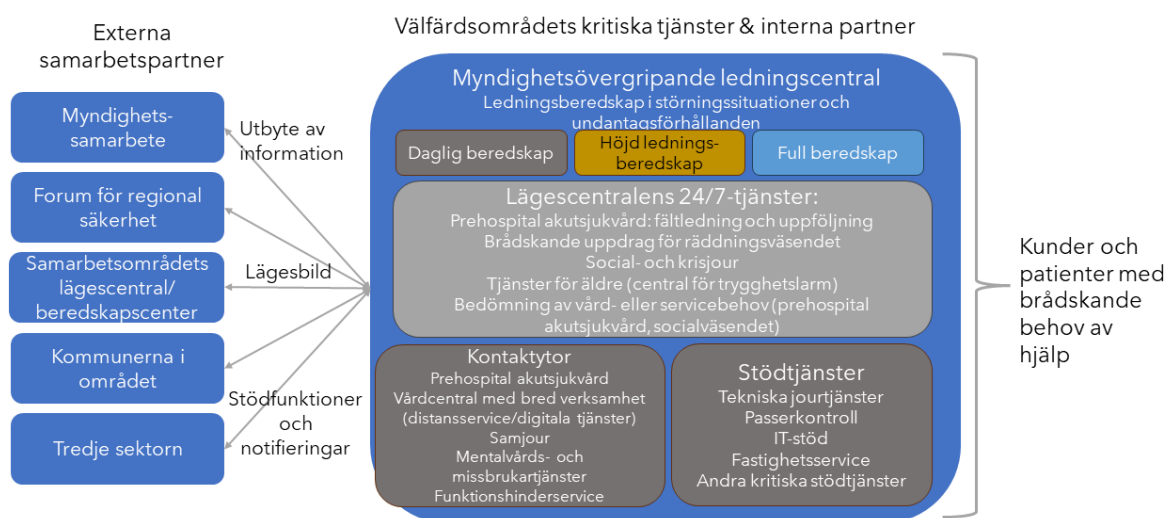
Externa samarbetspartner

Myndighetssamarbete

Forum för regional säkerhet

Samarbetsområdets lägescentral/ beredskapscenter

Kommunerna i området

Tredje sektorn

Utbyte av information

Lägesbild

Stödfunktioner och notifieringar

Välfärdsområdets kritiska tjänster & interna partner

Myndighetsövergripande ledningscentral
Ledningsberedskap i störningssituationer och undantagsförhållanden

Daglig beredskap

Höjd ledningsberedskap

Full beredskap

Lägescentralens 24/7-tjänster:
Prehospital akutsjukvård: fältledning och uppföljning
Brådskande uppdrag för räddningsväsendet
Social- och krisjour
Tjänster för äldre (central för trygghetslarm)
Bedömning av vård- eller servicebehov (prehospital akutsjukvård, socialväsendet)

Kontaktytor
Prehospital akutsjukvård
Vårdcentral med bred verksamhet (distansservice/digitala tjänster)
Samjour
Mentalvårds- och missbrukartjänster
Funktionshinderservice

Stödtjänster
Tekniska jourtjänster
Passerkontroll
IT-stöd
Fastighetsservice
Andra kritiska stödtjänster

Kunder och patienter med brådskande behov av hjälp